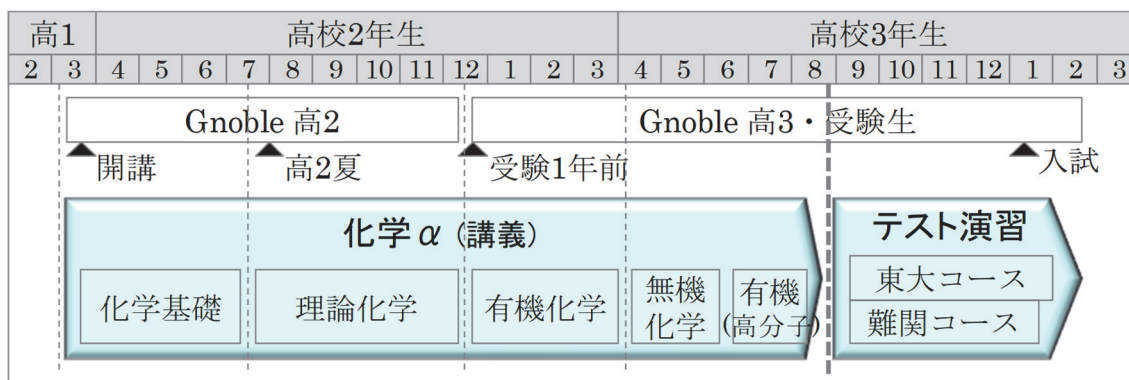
| 高1 | | 高校2年生 | | | | | | | | | | | 高校3年生 | | | | | | | | | | |
|---|---|---|---|---|---|---|---|---|---|---|---|---|---|---|---|---|---|---|---|---|---|---|---|
| 2 | 3 | 4 | 5 | 6 | 7 | 8 | 9 | 10 | 11 | 12 | 1 | 2 | 3 | 4 | 5 | 6 | 7 | 8 | 9 | 10 | 11 | 12 | 1 | 2 | 3 |

Gnoble 高2

Gnoble 高3・受験生

開講

高2夏

受験1年前

入試

化学α（講義）

化学基礎

理論化学

有機化学

無機化学

有機（高分子）

テスト演習

東大コース

難関コース